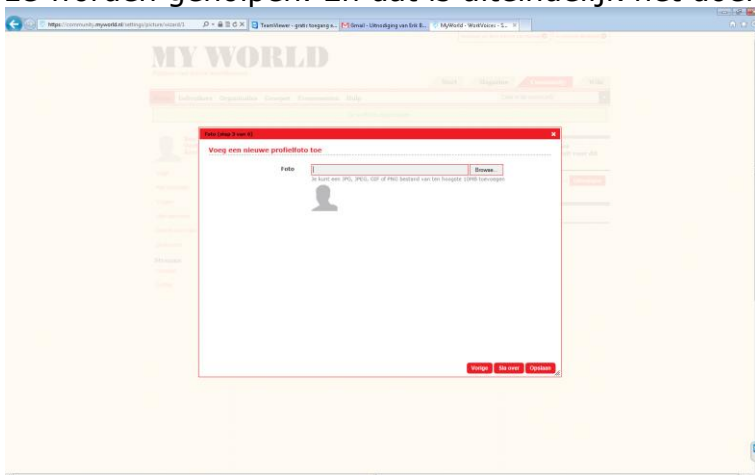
https://community.myworld.nl/settings/picture/wizard/1

TeamViewer - gratis toegang e...

Gmail - Uitnodiging van Erik B...

MyWorld - WorldVoices - S...

MY WORLD

Foto (stap 2 van 4)

Voeg een nieuwe profielfoto toe

Foto

Browse...

Je kunt een JPG, JPEG, GIF of PNG bestand van tot hoogste 10MB toevoegen

Vorige

Sla over

Opslaan